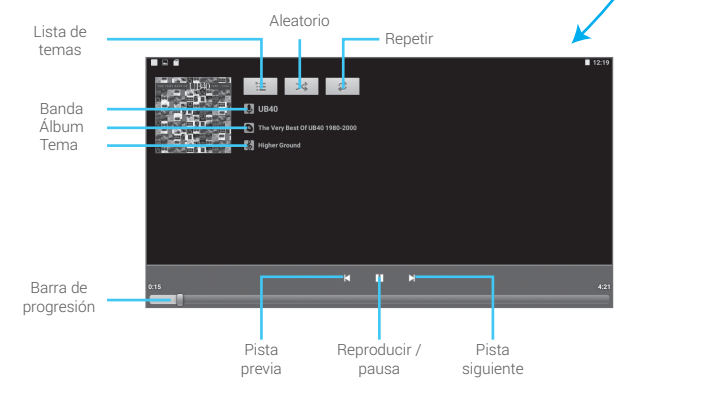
Aleatorio

Lista de temas

Repetir

12:19

UB40

Banda

UB40

Álbum

The Very Best Of UB40 1980-2000

Tema

Higher Ground

0:15

4:21

Barra de progresión

Pista previa

Reproducir / pausa

Pista siguiente